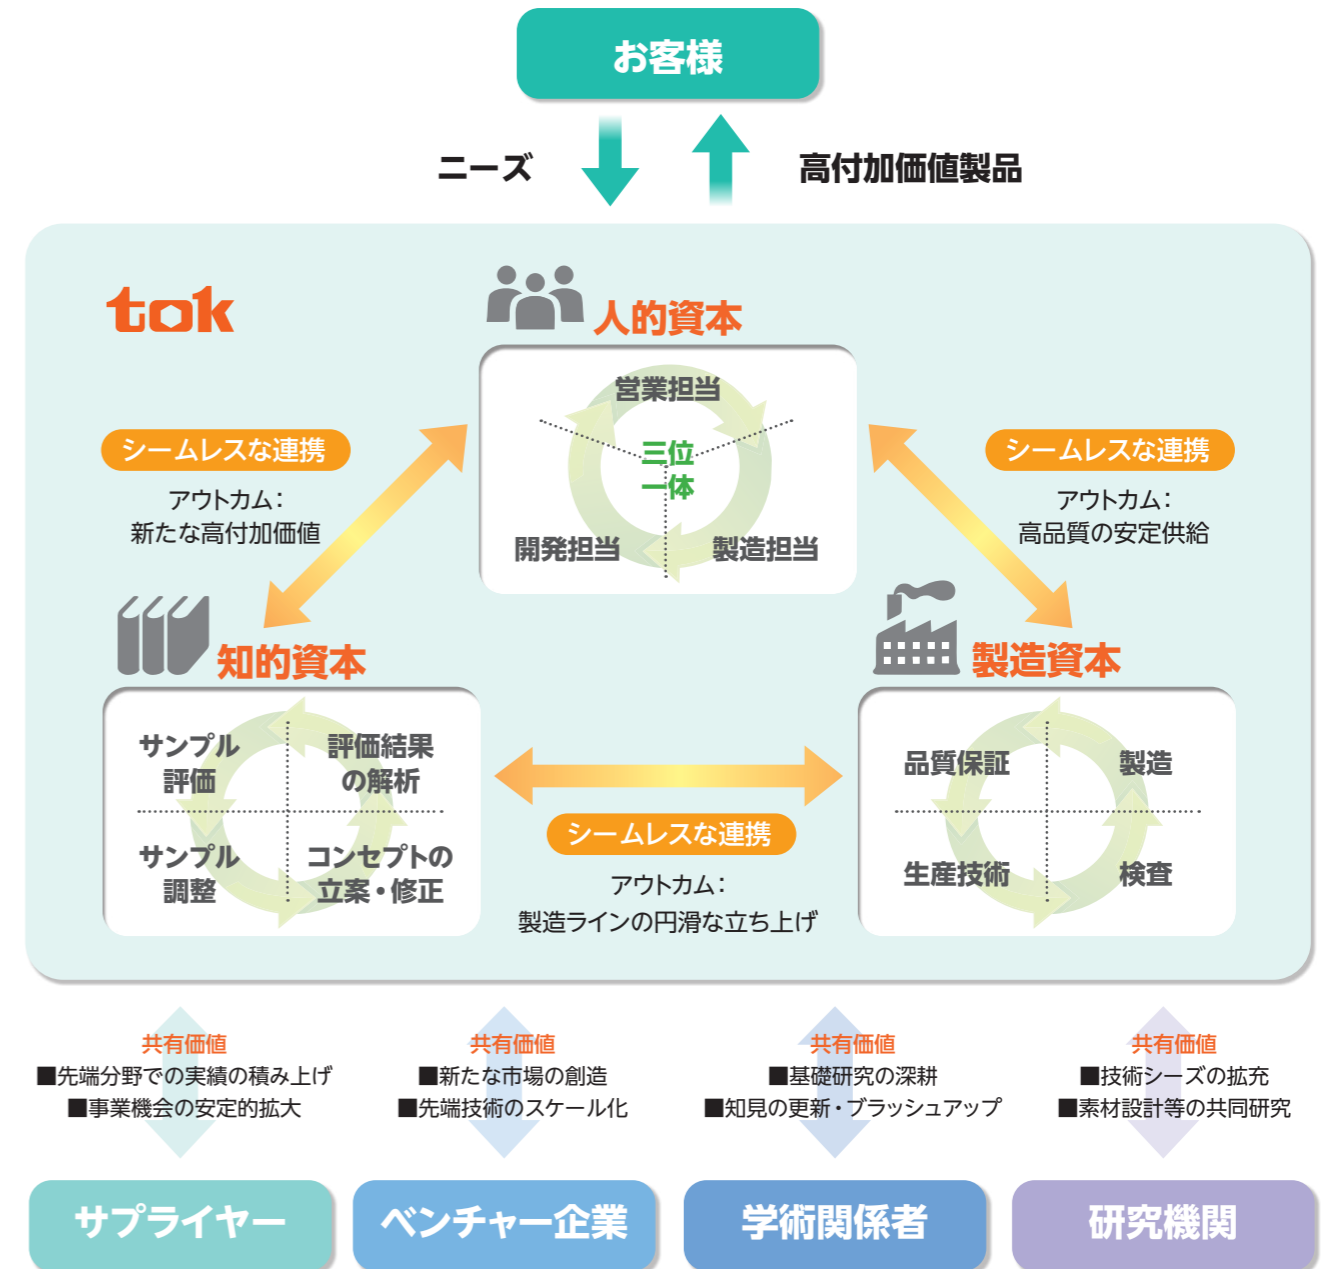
お客様

ニーズ

高付加価値製品

tok

人的資本

営業担当

三位一体

開発担当

製造担当

シームレスな連携

アウトカム：
新たな高付加価値

シームレスな連携

アウトカム：
高品質の安定供給

知的資本

サンプル評価

評価結果の解析

サンプル調整

コンセプトの立案・修正

製造資本

品質保証

製造

生産技術

検査

シームレスな連携

アウトカム：
製造ラインの円滑な立ち上げ

共有価値
■先端分野での実績の積み上げ
■事業機会の安定的拡大

共有価値
■新たな市場の創造
■先端技術のスケール化

共有価値
■基礎研究の深耕
■知見の更新・ブラッシュアップ

共有価値
■技術シーズの拡充
■素材設計等の共同研究

サプライヤー

ベンチャー企業

学術関係者

研究機関